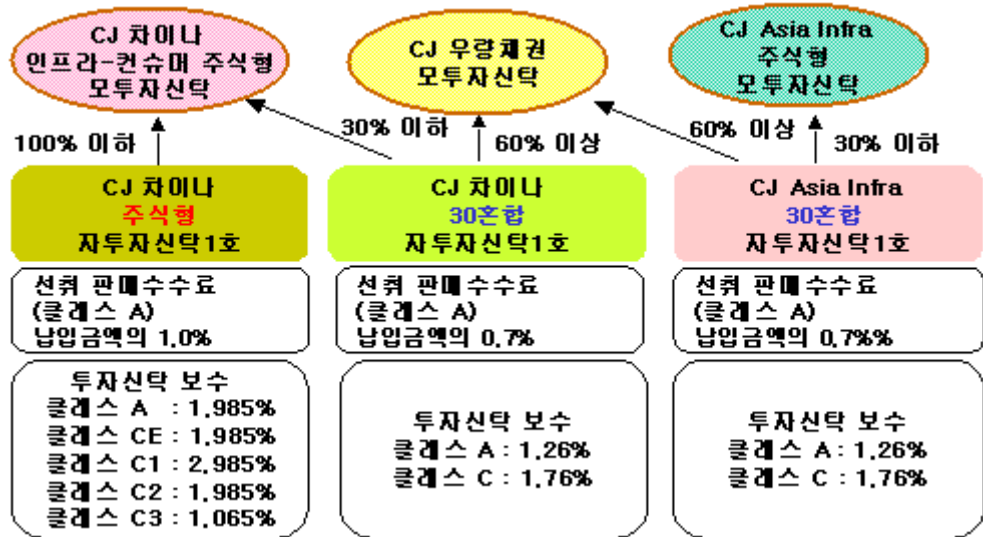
CJ 차이나 인프라-컨슈머 주식형 모투자신탁

CJ 우량채권 모투자신탁

CJ Asia Infra 주식형 모투자신탁

100% 이하

30% 이하

60% 이상

60% 이상

30% 이하

CJ 차이나 주식형 자투자신탁1호

CJ 차이나 30혼합 자투자신탁1호

CJ Asia Infra 30혼합 자투자신탁1호

선취 판매수수료 (클래스 A) 납입금액의 1.0%

선취 판매수수료 (클래스 A) 납입금액의 0.7%

선취 판매수수료 (클래스 A) 납입금액의 0.7%%

투자신탁 보수
클래스 A : 1.985%
클래스 CE : 1.985%
클래스 C1 : 2.985%
클래스 C2 : 1.985%
클래스 C3 : 1.065%

투자신탁 보수
클래스 A : 1.26%
클래스 C : 1.76%

투자신탁 보수
클래스 A : 1.26%
클래스 C : 1.76%